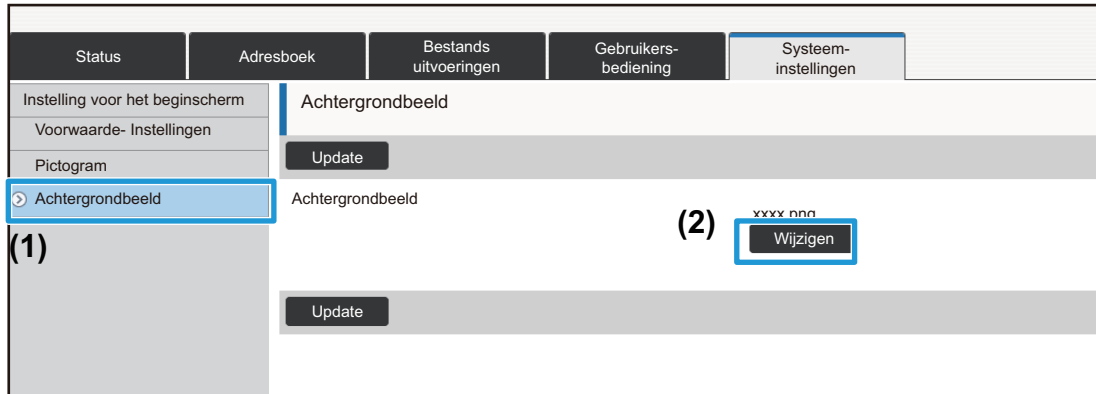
Status
Adresboek
Bestands uitvoeringen
Gebruikers-bediening
Systeem-instellingen

Instelling voor het beginscherm
Voorwaarde- Instellingen
Pictogram
Achtergrondbeeld
(1)

Achtergrondbeeld
Update
Achtergrondbeeld
(2)
xxxx.png
Wijzigen
Update